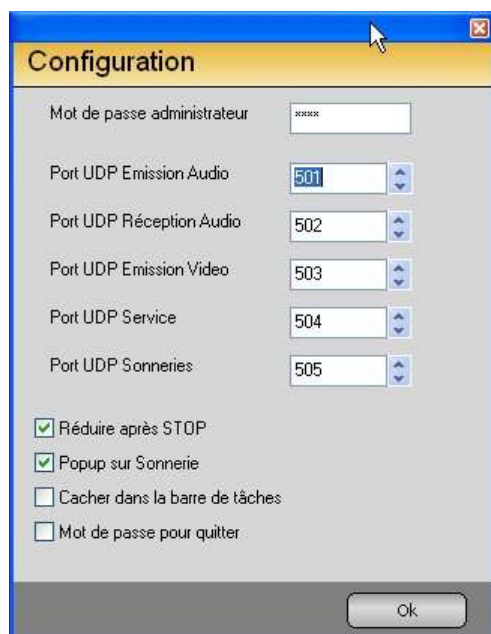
Configuration

Mot de passe administrateur ****

Port UDP Emission Audio 501

Port UDP Réception Audio 502

Port UDP Emission Video 503

Port UDP Service 504

Port UDP Sonneries 505

Réduire après STOP

Popup sur Sonnerie

Cacher dans la barre de tâches

Mot de passe pour quitter

Ok